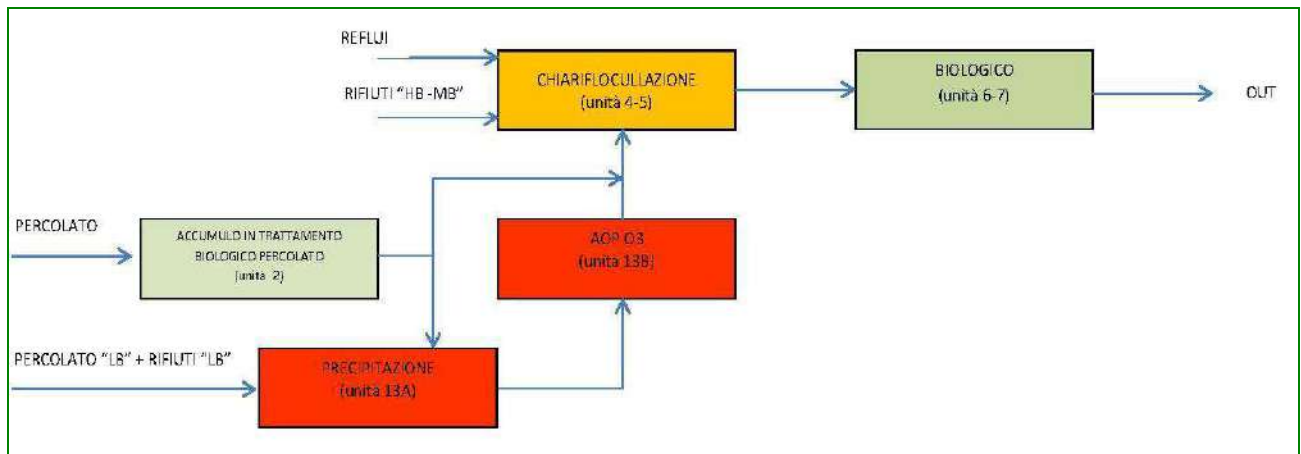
REFLUI

RIFIUTI "HB -MB"

CHIARIFLOCULLAZIONE
(unità 4-5)

BIOLOGICO
(unità 6-7)

OUT

PERCOLATO

ACCUMULO IN TRATTAMENTO BIOLOGICO PERCOLATO
(unità 2)

AOP O3
(unità 13B)

PERCOLATO "LB" + RIFIUTI "LB"

PRECIPITAZIONE
(unità 13A)